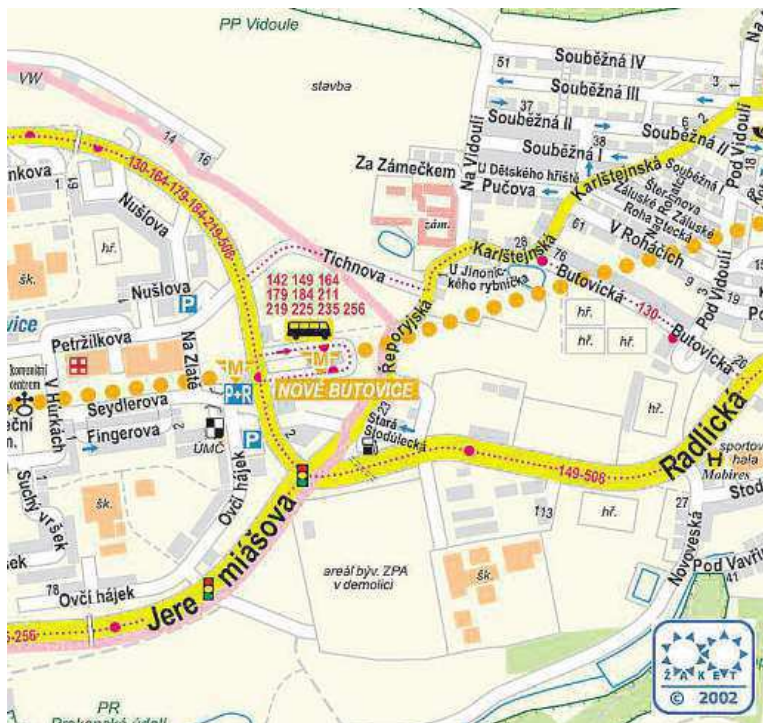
PP Vidoule
VW
stavba
Souběžná IV
Souběžná III
Souběžná II
Souběžná I
Souběžná II
Souběžná I
51
3
37
38
Na Vidouli
Pod Vidoulí
Na
Za Zámečkem
U Dětského hřiště
Pučova
Karlštejnská
Šterbova
Záluské
Záluské
Roha
Roha Na Roháčích
zám.
V Roháčích
Karlštejnská
U Jinonického rybníčka
Butovická
Butovická
130
Butovická
Pod Vidoulí
28
76
61
9
3
19
26
14
16
130-164-179-184-219-508
nkova
19
Nušlova
hř.
šk.
Nušlova
Tichnova
142 149 164
179 184 211
219 225 235 256
Petržilkova
Na Zlaté
Řeporyjská
NOVÉ BUTOVICE
P+R
Seydlerova
V Hůrkách
Fingerova
ÚMČ
Ovčí hájek
Stará Stodůlecká
23
2
hř.
hř.
hř.
hř.
149-508
Radlická
sportovní hala
Mobires
Stod
27
Suchý vršek
šk.
113
hř.
Novoveská
Pod Vavřín
41
ek
78
Ovčí hájek
areál byv. ZPA v demolici
šk.
Jeremiášova
-256
ŽAKET
© 2002
PR
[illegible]